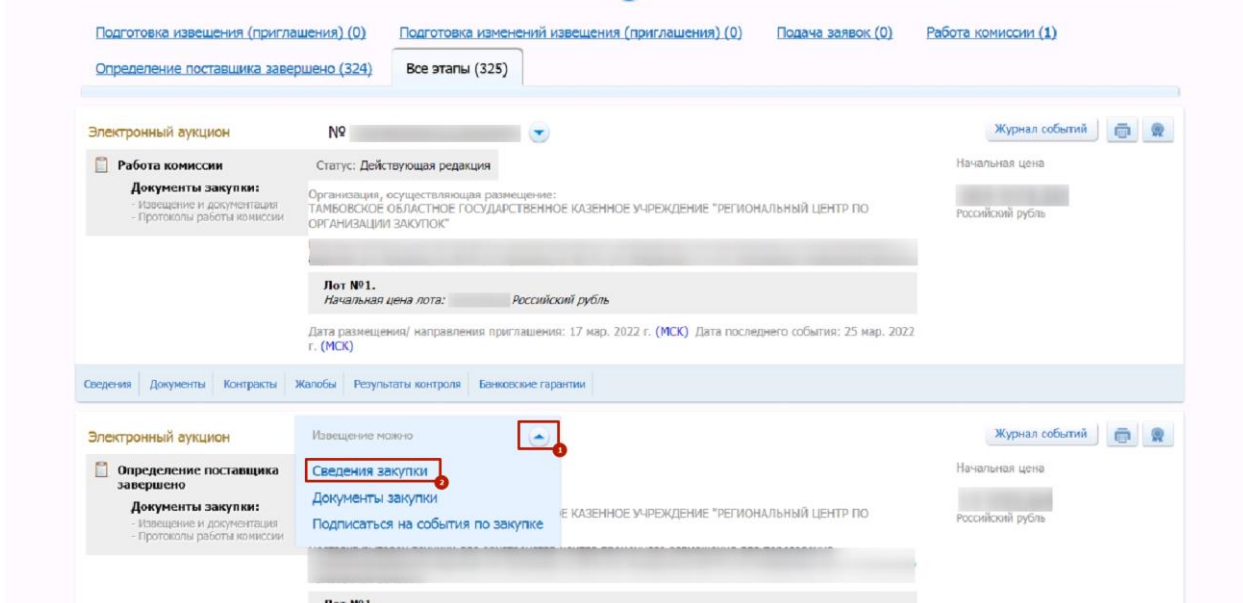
Подготовка извещения (приглашения) (0) Подготовка изменений извещения (приглашения) (0) Подача заявок (0) Работа комиссии (1)

Определение поставщика завершено (324) Все этапы (325)

Электронный аукцион №

Журнал событий

Работа комиссии

Документы закупки:
- Извещение и документация
- Протоколы работы комиссии

Статус: Действующая редакция

Организация, осуществляющая размещение:
ТАМБОВСКОЕ ОБЛАСТНОЕ ГОСУДАРСТВЕННОЕ КАЗЕННОЕ УЧРЕЖДЕНИЕ "РЕГИОНАЛЬНЫЙ ЦЕНТР ПО ОРГАНИЗАЦИИ ЗАКУПОК"

Начальная цена

Российский рубль

Лот №1.
Начальная цена лота: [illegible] Российский рубль

Дата размещения/ направления приглашения: 17 мар. 2022 г. (МСК) Дата последнего события: 25 мар. 2022 г. (МСК)

Сведения | Документы | Контракты | Жалобы | Результаты контроля | Банковские гарантии

Электронный аукцион

Извещение можно

1

Журнал событий

Определение поставщика завершено

Документы закупки:
- Извещение и документация
- Протоколы работы комиссии

Сведения закупки
2
Документы закупки
Подписаться на события по закупке

Е КАЗЕННОЕ УЧРЕЖДЕНИЕ "РЕГИОНАЛЬНЫЙ ЦЕНТР ПО

Начальная цена

Российский рубль

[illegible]